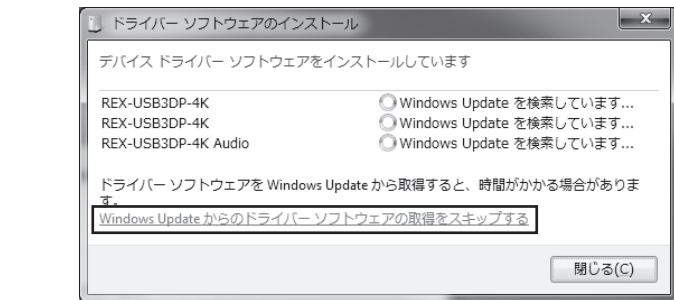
ドライバー ソフトウェアのインストール

デバイス ドライバー ソフトウェアをインストールしています

REX-USB3DP-4K Windows Update を検索しています...
REX-USB3DP-4K Windows Update を検索しています...
REX-USB3DP-4K Audio Windows Update を検索しています...

ドライバー ソフトウェアを Windows Update から取得すると、時間がかかる場合があります。
Windows Update からのドライバー ソフトウェアの取得をスキップする

閉じる(C)